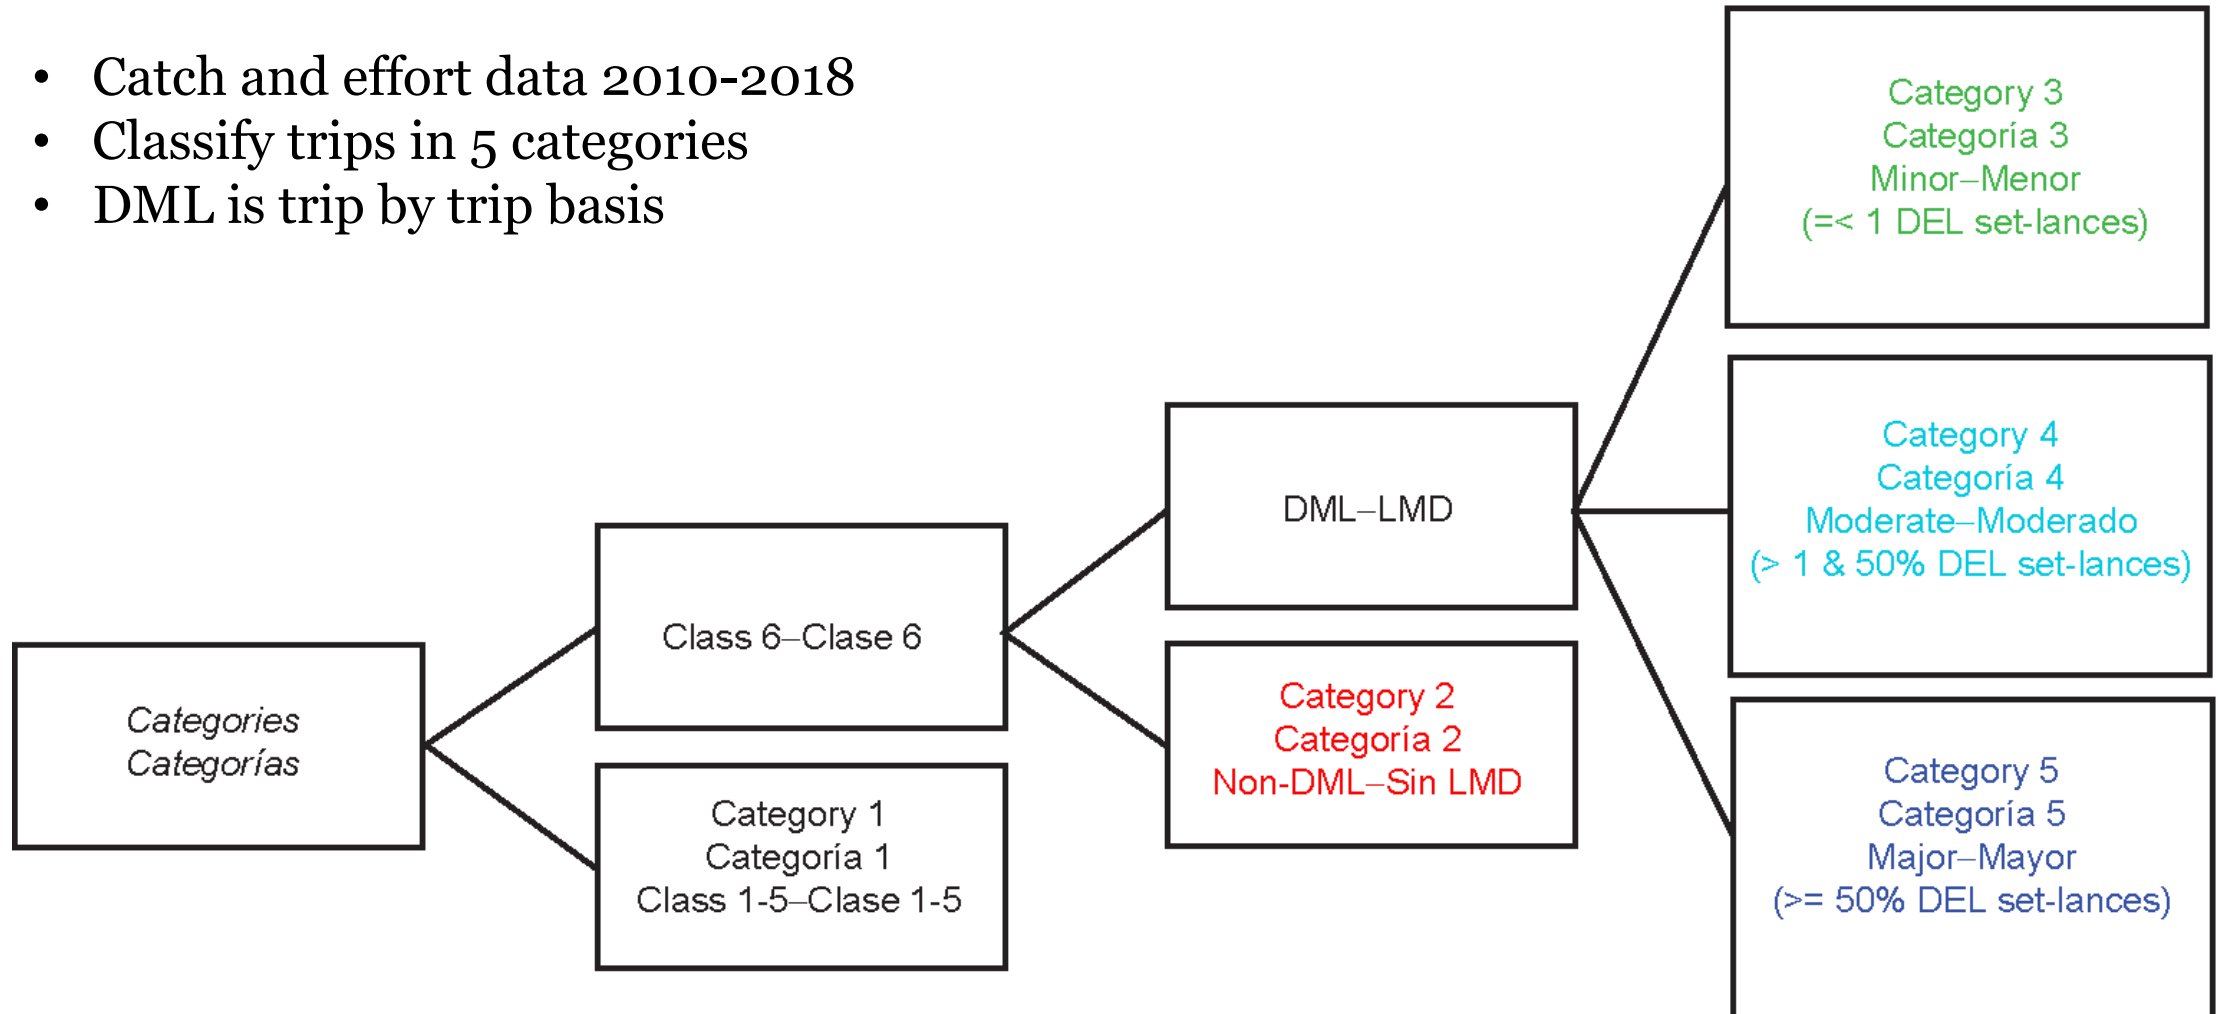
• Catch and effort data 2010-2018
• Classify trips in 5 categories
• DML is trip by trip basis

Categories
Categorías

Class 6–Clase 6

Category 1
Categoría 1
Class 1-5–Clase 1-5

DML–LMD

Category 2
Categoría 2
Non-DML–Sin LMD

Category 3
Categoría 3
Minor–Menor
(=< 1 DEL set-lances)

Category 4
Categoría 4
Moderate–Moderado
(> 1 & 50% DEL set-lances)

Category 5
Categoría 5
Major–Mayor
(>= 50% DEL set-lances)